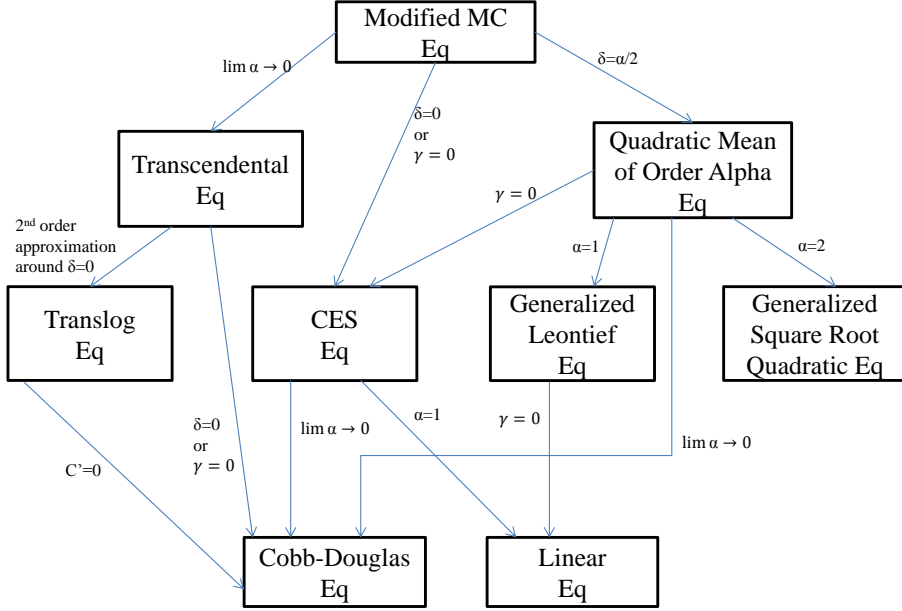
Modified MC Eq

$\lim \alpha \to 0$

$\delta=0$ or $\gamma = 0$

$\delta=\alpha/2$

Transcendental Eq

Quadratic Mean of Order Alpha Eq

2nd order approximation around $\delta=0$

$\gamma = 0$

$\alpha=1$

$\alpha=2$

Translog Eq

CES Eq

Generalized Leontief Eq

Generalized Square Root Quadratic Eq

$\delta=0$ or $\gamma = 0$

$\lim \alpha \to 0$

$\alpha=1$

$\gamma = 0$

$\lim \alpha \to 0$

C'=0

Cobb-Douglas Eq

Linear Eq